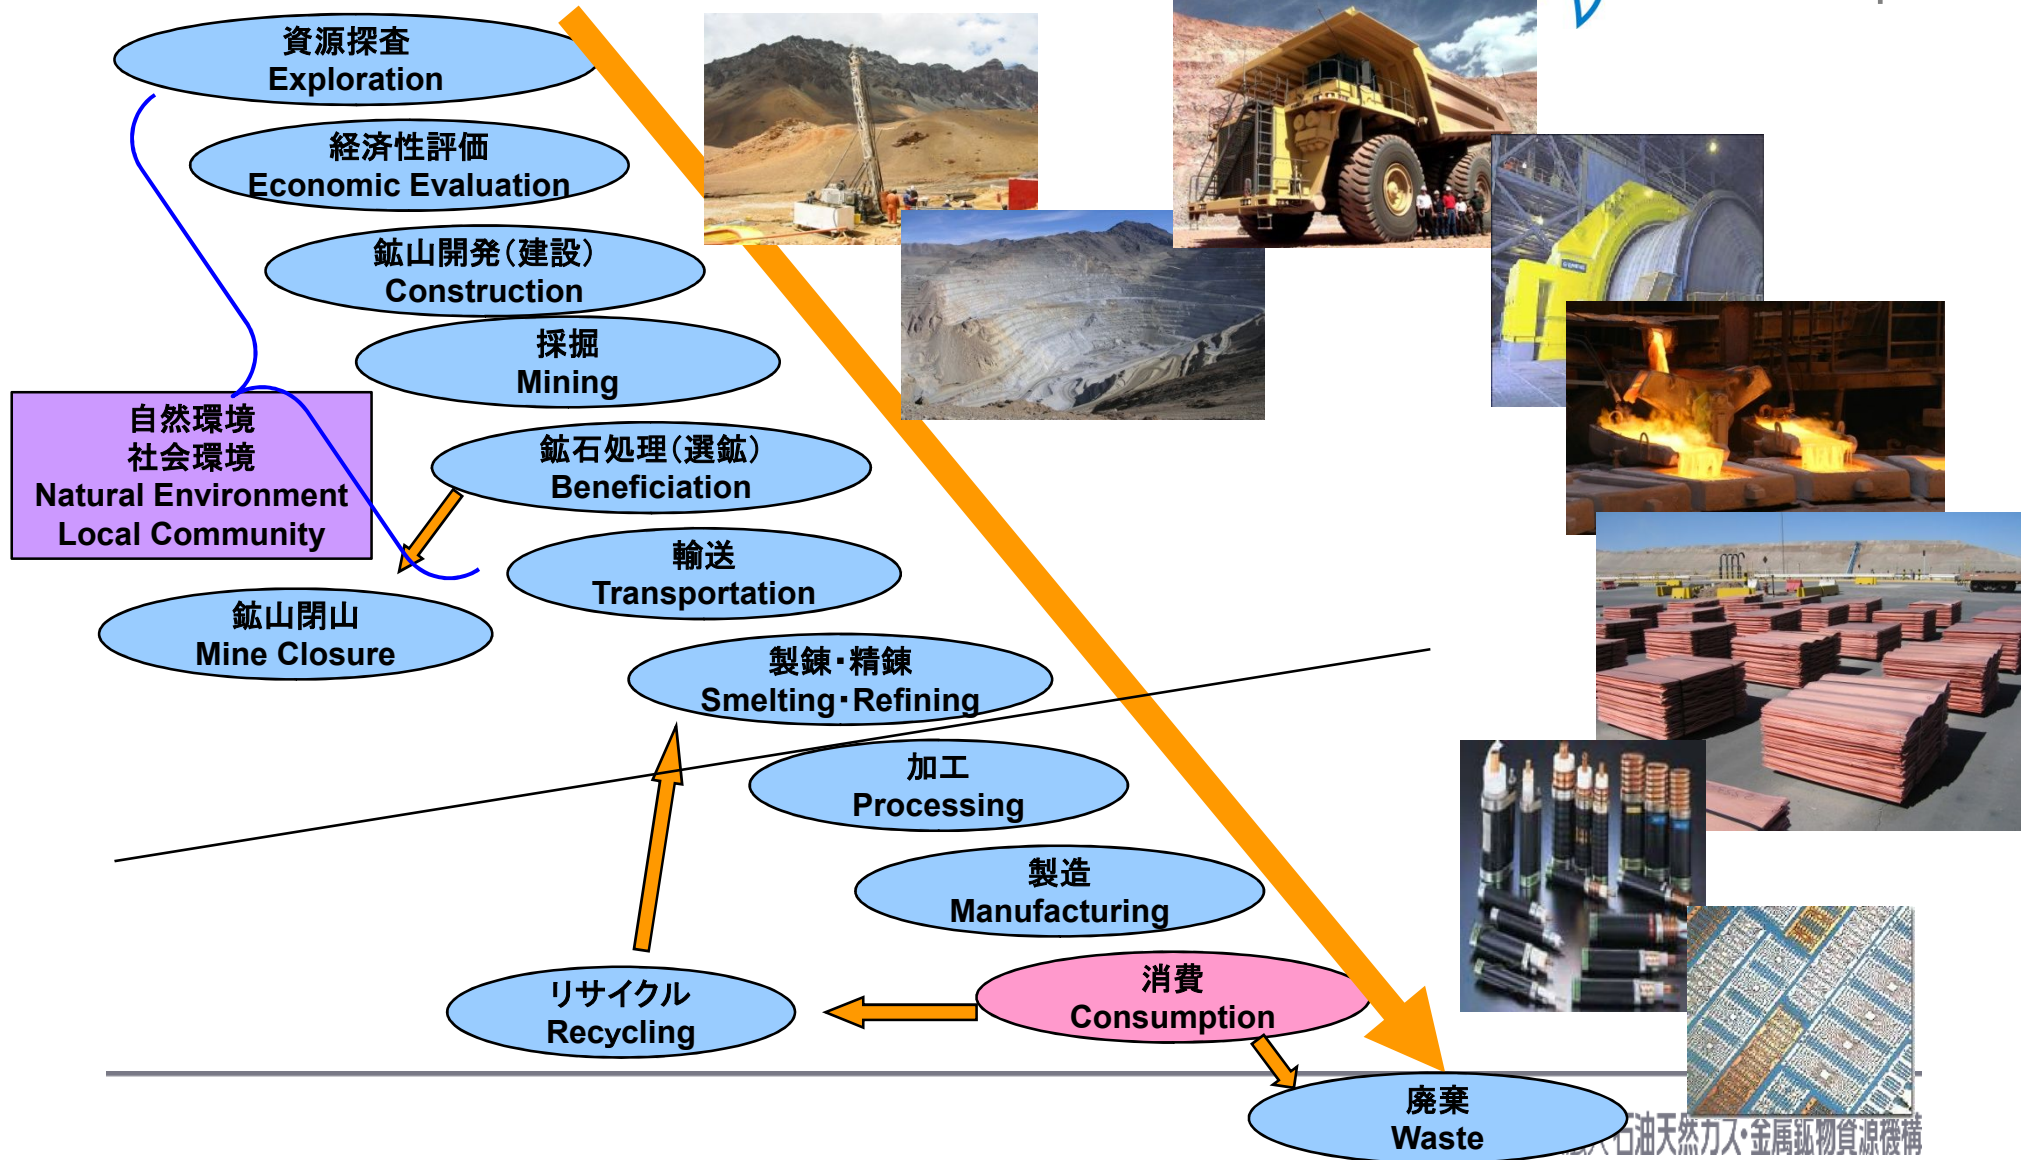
資源探査
Exploration

経済性評価
Economic Evaluation

鉱山開発(建設)
Construction

採掘
Mining

自然環境
社会環境
Natural Environment
Local Community

鉱石処理(選鉱)
Beneficiation

輸送
Transportation

鉱山閉山
Mine Closure

製錬･精錬
Smelting･Refining

加工
Processing

製造
Manufacturing

リサイクル
Recycling

消費
Consumption

廃棄
Waste

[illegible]石油天然ガス･金属鉱物資源機構